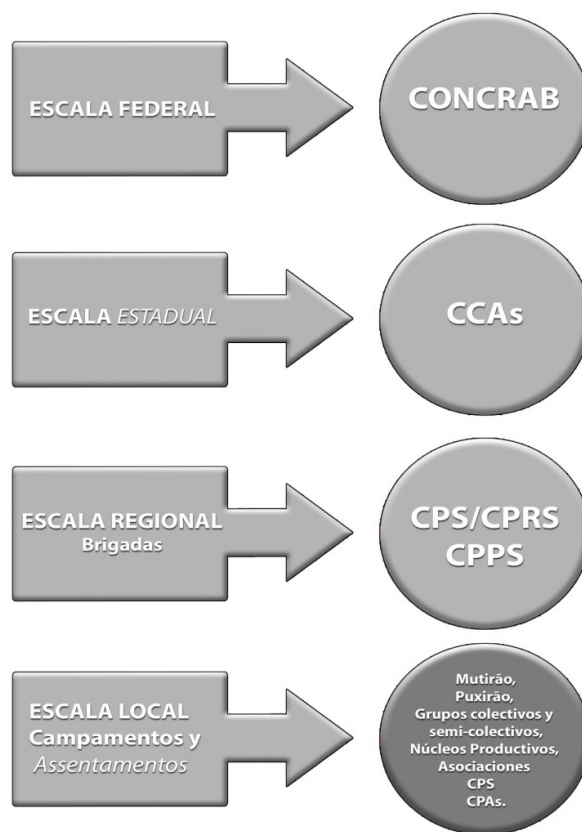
ESCALA FEDERAL

CONCRAB

ESCALA ESTADUAL

CCAs

ESCALA REGIONAL
Brigadas

CPS/CPRS
CPPS

ESCALA LOCAL
Campamentos y
Assentamentos

Mutirão,
Puxirão,
Grupos colectivos y semi-colectivos,
Núcleos Productivos,
Asociaciones
CPS
CPAs.